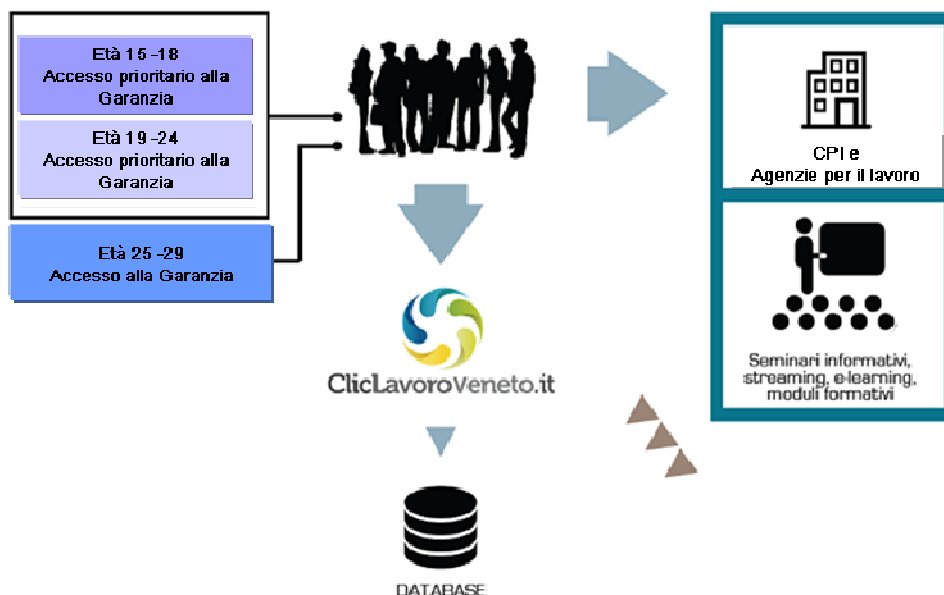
Età 15 -18
Accesso prioritario alla Garanzia

Età 19 -24
Accesso prioritario alla Garanzia

Età 25 -29
Accesso alla Garanzia

ClicLavoroVeneto.it

DATABASE

CPI e
Agenzie per il lavoro

Seminari informativi, streaming, e-learning, moduli formativi